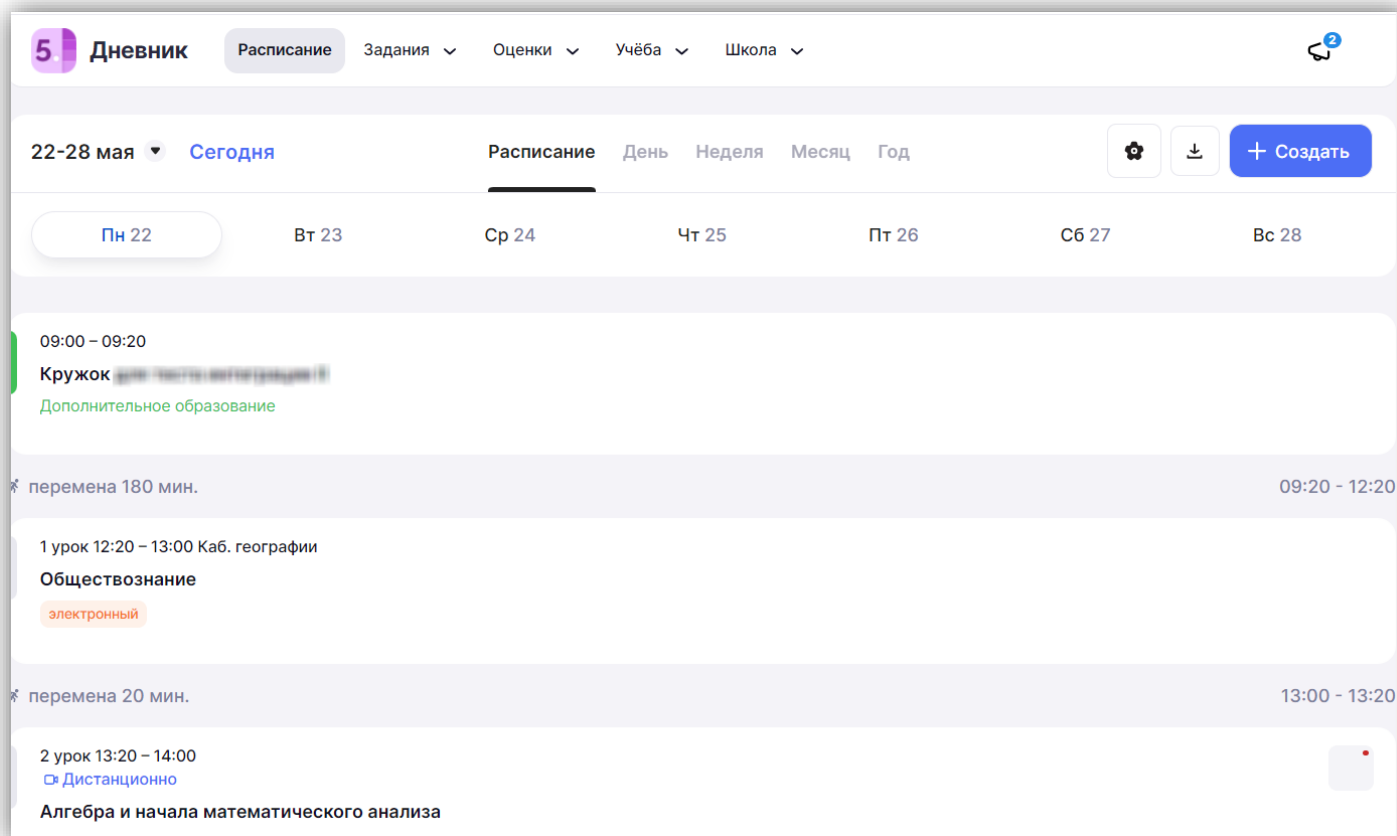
5. Дневник Расписание Задания Оценки Учёба Школа 2

22-28 мая Сегодня Расписание День Неделя Месяц Год + Создать

Пн 22 Вт 23 Ср 24 Чт 25 Пт 26 Сб 27 Вс 28

09:00 – 09:20
Кружок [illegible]
Дополнительное образование

перемена 180 мин. 09:20 - 12:20

1 урок 12:20 – 13:00 Каб. географии
Обществознание
электронный

перемена 20 мин. 13:00 - 13:20

2 урок 13:20 – 14:00
Дистанционно
Алгебра и начала математического анализа